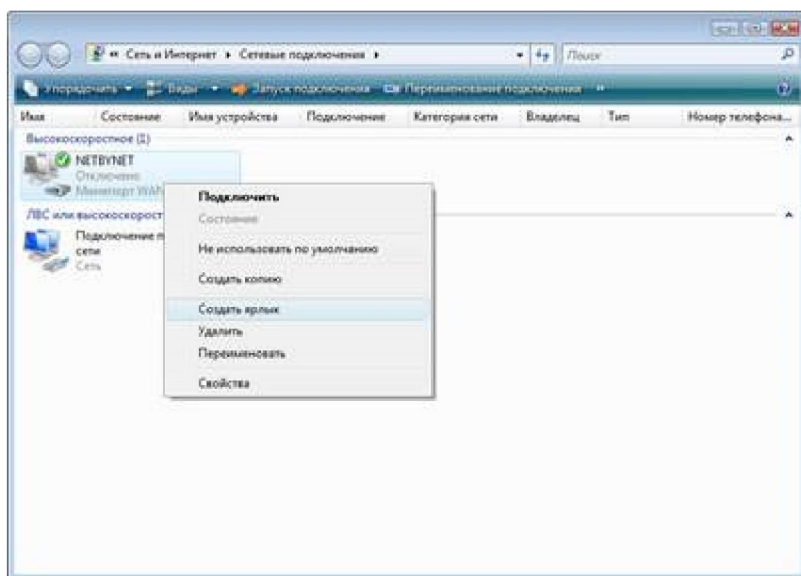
« Сеть и Интернет ▸ Сетевые подключения ▸
Поиск

Упорядочить ▾ Виды ▾ Запуск подключения Переименование подключения »

| Имя | Состояние | Имя устройства | Подключение | Категория сети | Владелец | Тип | Номер телефона... |
|---|---|---|---|---|---|---|---|

Высокоскоростное (1)

NETBYNET
Отключено
Минипорт WAN

ЛВС или высокоскорост

Подключение п
сети
Сеть

Подключить
Состояние
Не использовать по умолчанию
Создать копию
Создать ярлык
Удалить
Переименовать
Свойства